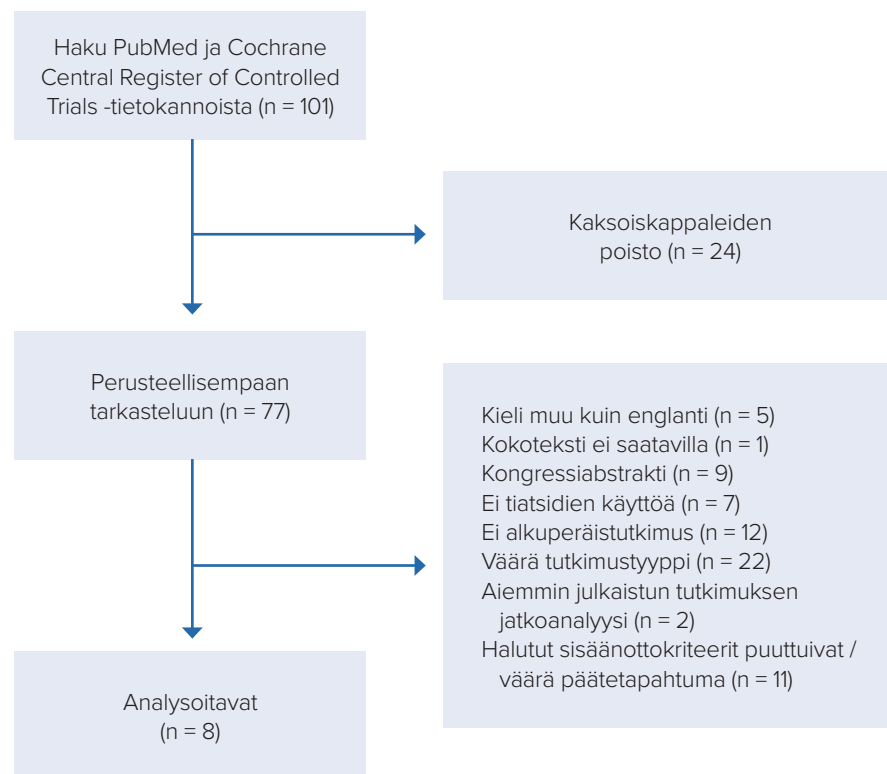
Haku PubMed ja Cochrane Central Register of Controlled Trials -tietokannoista (n = 101)

Kaksoiskappaleiden poisto (n = 24)

Perusteellisempaan tarkasteluun (n = 77)

Kieli muu kuin englanti (n = 5)
Kokoteksti ei saatavilla (n = 1)
Kongressiabstrakti (n = 9)
Ei tiatsidien käyttöä (n = 7)
Ei alkuperäistutkimus (n = 12)
Väärä tutkimustyyppi (n = 22)
Aiemmin julkaistun tutkimuksen jatkoanalyysi (n = 2)
Halutut sisäänottokriteerit puuttuivat / väärä päätetapahtuma (n = 11)

Analysoitavat (n = 8)